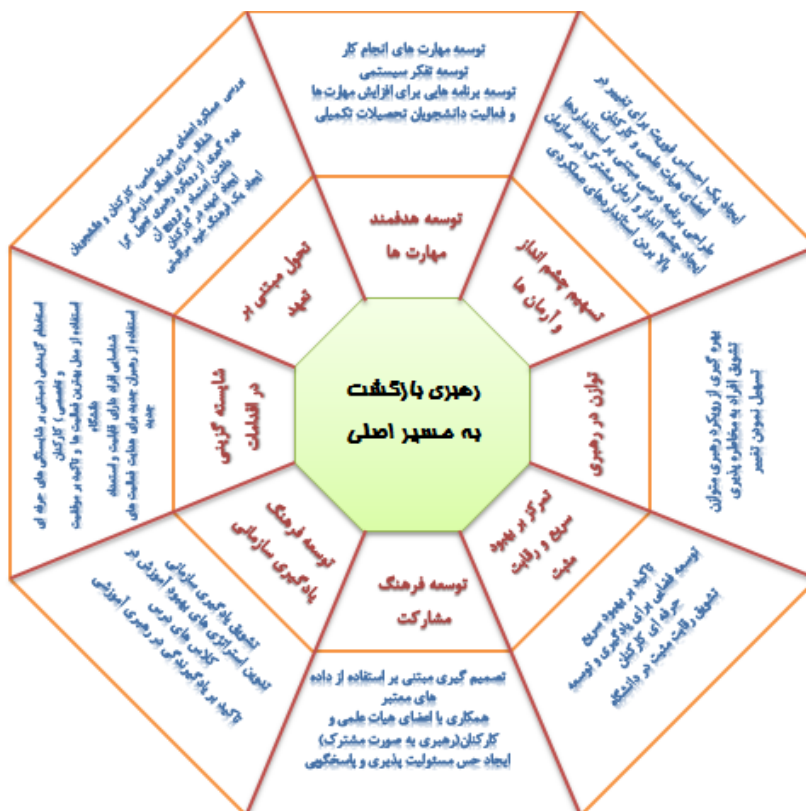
رهبری بازگشت به مسیر اصلی

توسعه هدفمند مهارت ها

توسعه مهارت های انجام کار
توسعه تفکر سیستمی
توسعه برنامه هایی برای افزایش مهارت ها و فعالیت دانشجویان تحصیلات تکمیلی

تسهیم چشم انداز و آرمان ها

ایجاد یک احساس فوریت برای تغییر در اعضای هیات علمی و کارکنان
طراحی برنامه درسی مبتنی بر استانداردها
ایجاد چشم انداز و آرمان مشترک در سازمان
بالا بردن استانداردهای عملکرد

توازن در رهبری

بهره گیری از رویکرد رهبری متوازن
تشویق افراد به مخاطره پذیری
تسهیل نمودن تغییر

تمرکز بر بهبود سریع و رقابت مثبت

تاکید بر بهبود سریع
توسعه فضایی برای یادگیری و توسعه حرفه ای کارکنان
تشویق رقابت مثبت در دانشگاه

توسعه فرهنگ مشارکت

تصمیم گیری مبتنی بر استفاده از داده های معتبر
همکاری با اعضای هیات علمی و کارکنان(رهبری به صورت مشترک)
ایجاد حس مسئولیت پذیری و پاسخگویی

توسعه فرهنگ یادگیری سازمانی

تشویق یادگیری سازمانی
تدوین استراتژی های بهبود آموزش در کلاس های درس
تاکید بر یادگیرندگی در رهبری آموزشی

شایسته گزینی در انتصابات

استخدام گزینشی (مبتنی بر شایستگی های حرفه ای و تخصصی) کارکنان
استفاده از مدل بهترین فعالیت ها و تاکید بر موفقیت همگان
شناسایی افراد دارای قابلیت و استعداد
استفاده از رهبران جدید برای هدایت فعالیت های جدید

تحول مبتنی بر تعهد

درک مشکلات اعضای هیات علمی، کارکنان و دانشجویان
بهره گیری از رویکرد رهبری تحول گرا
ایجاد تعهد در کارکنان
داشتن اعتماد و اطمینان
ایجاد یک فرهنگ عدم مرکزیت